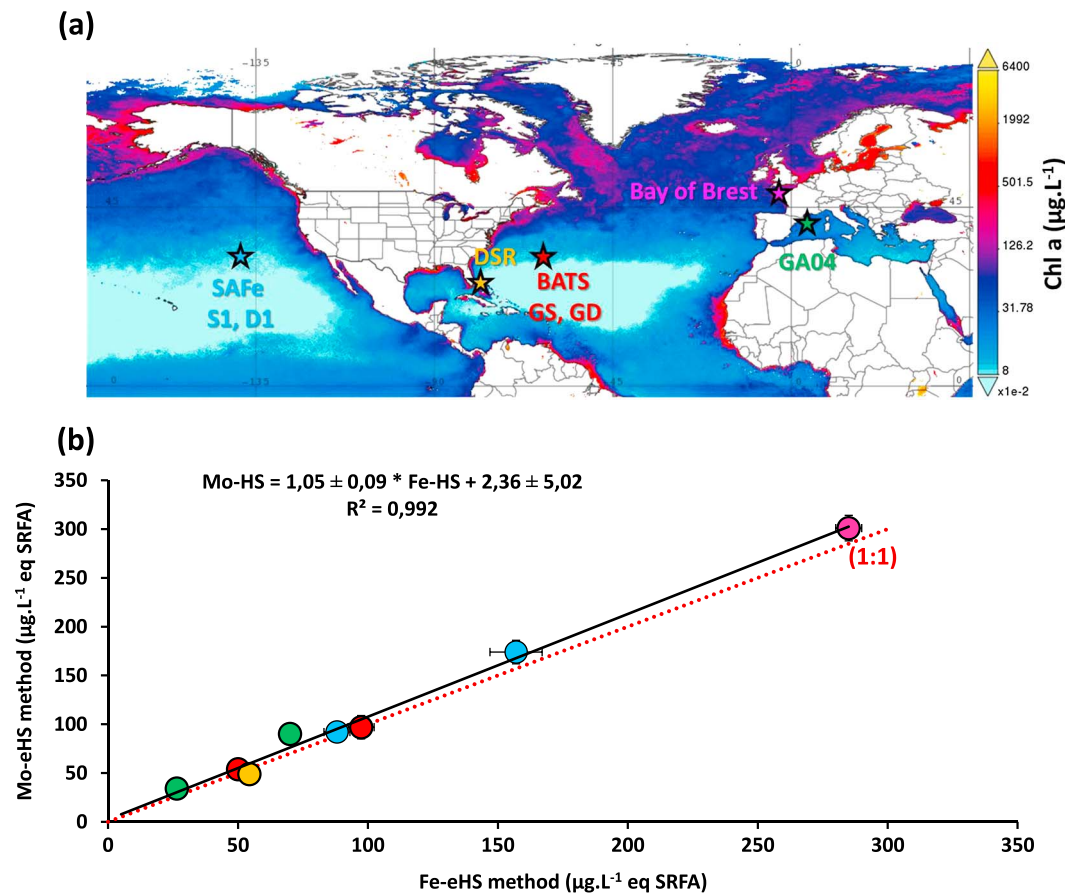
(a)

-135
-45
0
45
45
0
-135
-45
0

6400
1992
501.5
126.2
31.78
8
x1e-2
Chl a (µg.L$^{-1}$)

Bay of Brest
GA04
DSR
BATS
GS, GD
SAFe
S1, D1

(b)

Mo-HS = 1,05 ± 0,09 * Fe-HS + 2,36 ± 5,02
R² = 0,992

(1:1)

Mo-eHS method (µg.L$^{-1}$ eq SRFA)
0
50
100
150
200
250
300
350

0
50
100
150
200
250
300
350
Fe-eHS method (µg.L$^{-1}$ eq SRFA)